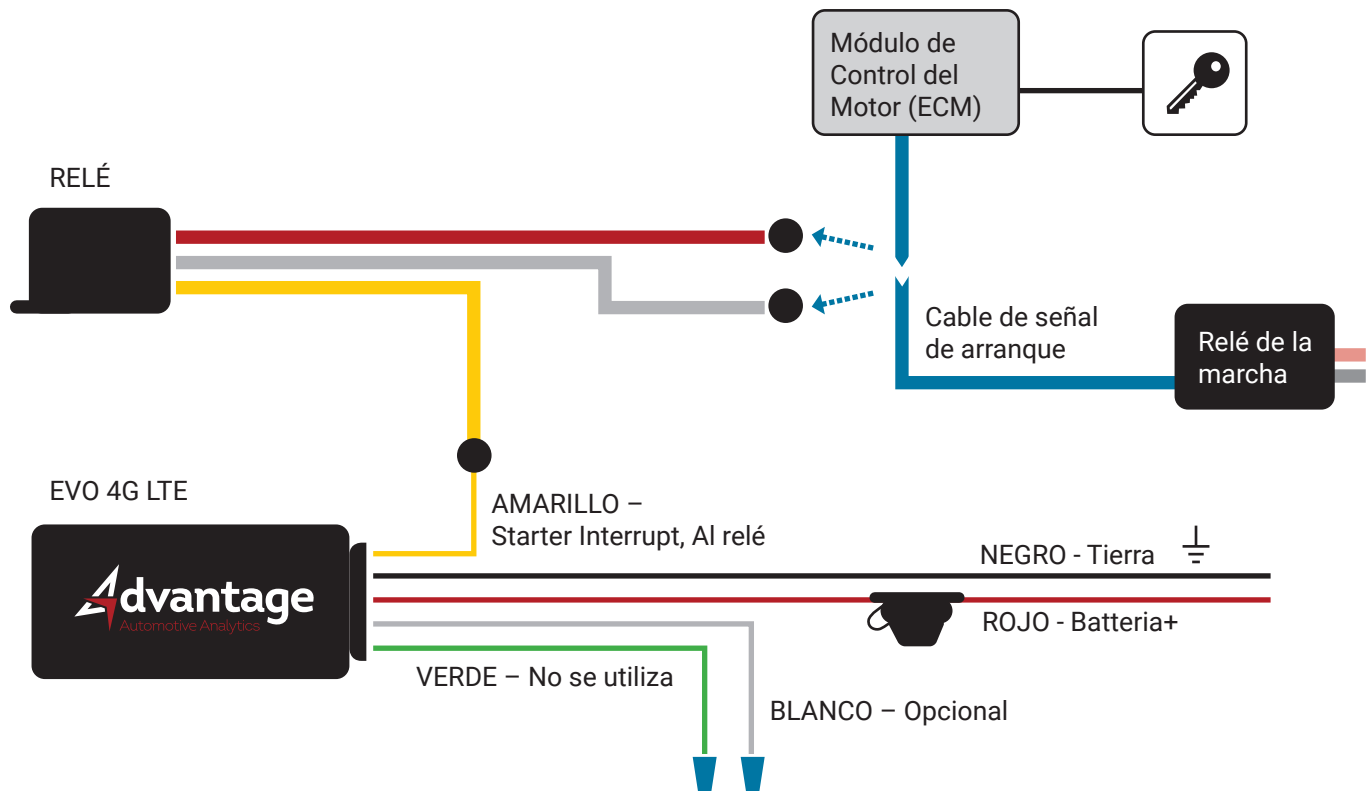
Módulo de Control del Motor (ECM)

RELÉ

Cable de señal de arranque

Relé de la marcha

EVO 4G LTE

AMARILLO – Starter Interrupt, Al relé

Advantage
Automotive Analytics

NEGRO - Tierra

ROJO - Batteria+

VERDE – No se utiliza

BLANCO – Opcional